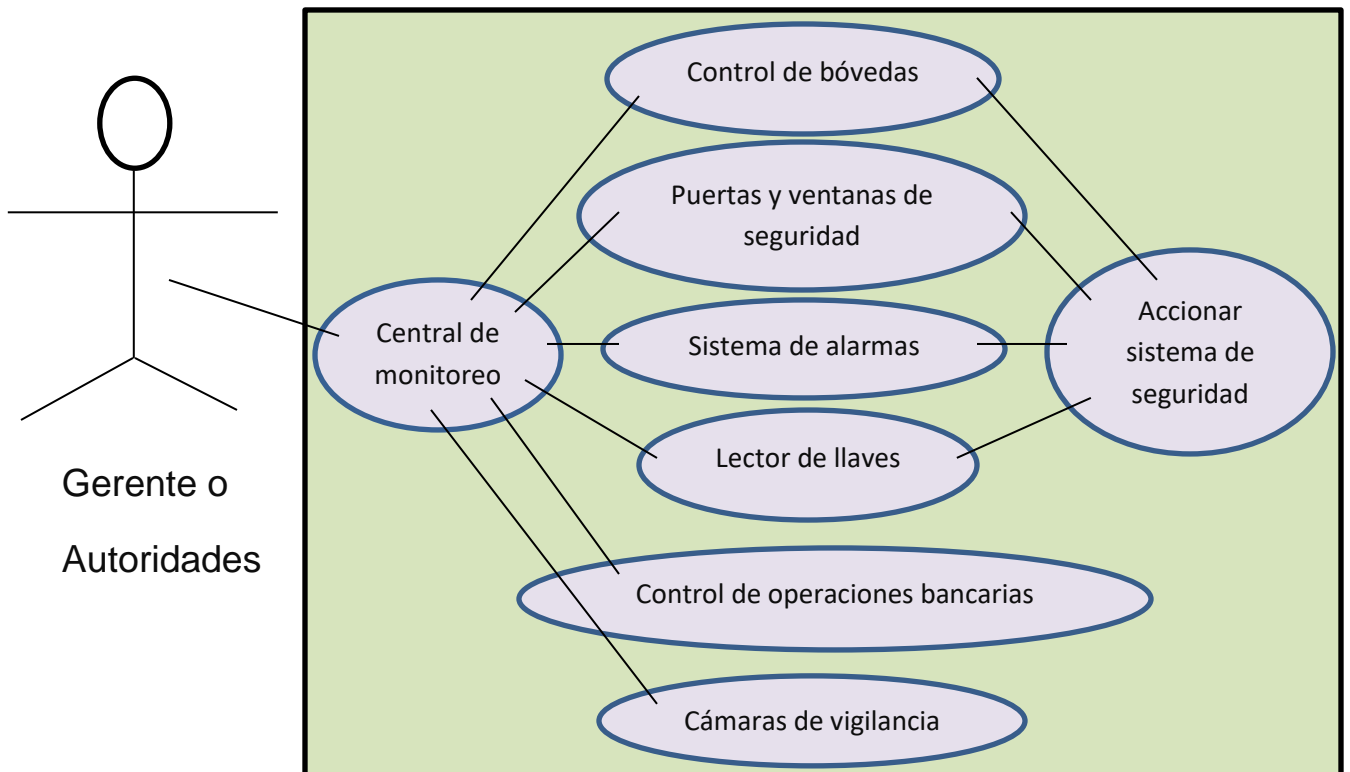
Gerente o
Autoridades

Control de bóvedas

Puertas y ventanas de seguridad

Central de monitoreo

Sistema de alarmas

Accionar sistema de seguridad

Lector de llaves

Control de operaciones bancarias

Cámaras de vigilancia